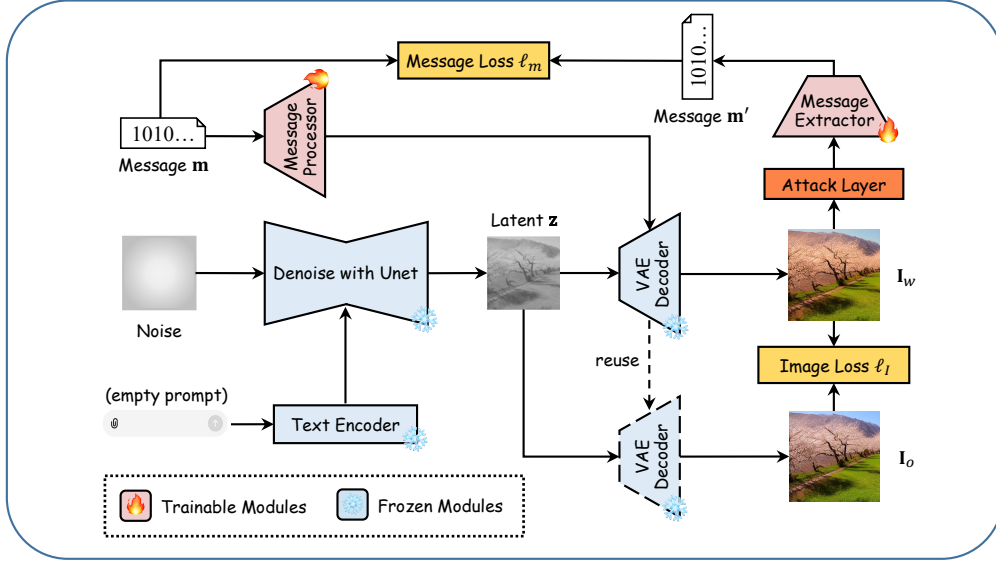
Message Loss $\ell_m$

1010...

Message $\mathbf{m}'$

Message Extractor

1010...

Message $\mathbf{m}$

Message Processor

Attack Layer

Latent $\mathbf{z}$

Denoise with Unet

VAE Decoder

$\mathbf{I}_w$

Noise

reuse

Image Loss $\ell_I$

(empty prompt)

Text Encoder

VAE Decoder

$\mathbf{I}_o$

Trainable Modules

Frozen Modules